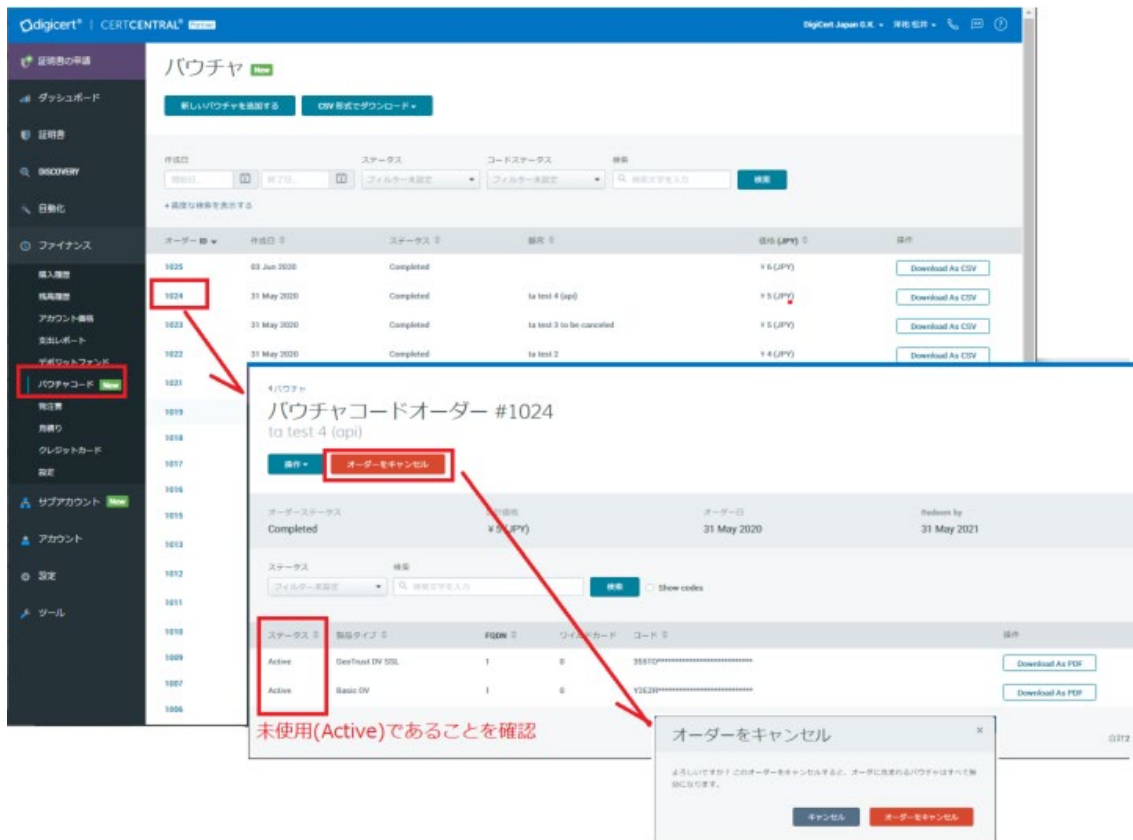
digicert | CERTCENTRAL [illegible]

DigiCert Japan G.K. ▾ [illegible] ▾

証明書の申請
ダッシュボード
証明書
DISCOVERY
自動化
ファイナンス
購入履歴
残高履歴
アカウント情報
支出レポート
デポジットファンド
バウチャコード New
発注書
見積り
クレジットカード
設定
サブアカウント New
アカウント
設定
ツール

バウチャ New

新しいバウチャを追加する
CSV 形式でダウンロード ▾

作成日
開始日
終了日
ステータス
フィルターを設定
コードステータス
フィルターを設定
検索
検索文字を入力
検索
+ 高度な検索を表示する

| オーダー ID ▾ | 作成日 | ステータス | 顧客 | 価格 (JPY) | 操作 |
|---|---|---|---|---|---|
| 1025 | 03 Jun 2020 | Completed | | ¥ 6 (JPY) | Download As CSV |
| 1024 | 31 May 2020 | Completed | ta test 4 (api) | ¥ 5 (JPY) | Download As CSV |
| 1023 | 31 May 2020 | Completed | ta test 3 to be canceled | ¥ 5 (JPY) | Download As CSV |
| 1022 | 31 May 2020 | Completed | ta test 2 | ¥ 4 (JPY) | Download As CSV |
| 1021 | | | | | |
| 1019 | | | | | |
| 1018 | | | | | |
| 1017 | | | | | |
| 1016 | | | | | |
| 1015 | | | | | |
| 1013 | | | | | |
| 1012 | | | | | |
| 1011 | | | | | |
| 1010 | | | | | |
| 1009 | | | | | |
| 1007 | | | | | |
| 1006 | | | | | |

‹ バウチャ
バウチャコードオーダー #1024
ta test 4 (api)

操作 ▾
オーダーをキャンセル

オーダーステータス
Completed
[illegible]
¥ 5 (JPY)
オーダー日
31 May 2020
Redeem by
31 May 2021

ステータス
フィルターを設定
検索
検索文字を入力
検索
Show codes

| ステータス | 製品タイプ | FQDN | ワイルドカード | コード | 操作 |
|---|---|---|---|---|---|
| Active | GeoTrust DV SSL | 1 | 0 | 35610*************************** | Download As PDF |
| Active | Basic OV | 1 | 0 | Y262R*************************** | Download As PDF |

未使用(Active)であることを確認

オーダーをキャンセル
よろしいですか？このオーダーをキャンセルすると、オーダに含まれるバウチャはすべて無効になります。
キャンセル
オーダーをキャンセル